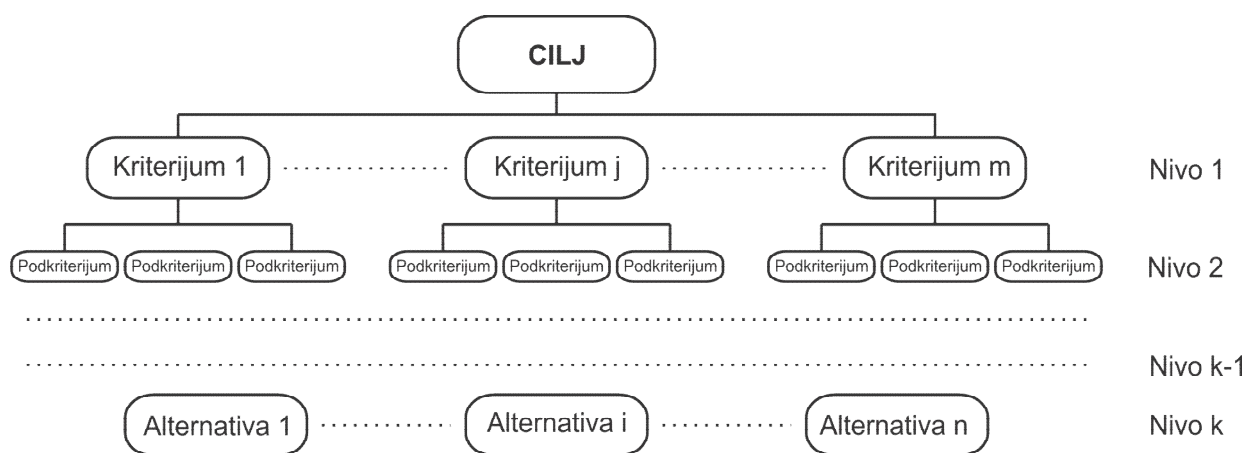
CILJ

Kriterijum 1 Kriterijum j Kriterijum m Nivo 1

Podkriterijum Podkriterijum Podkriterijum Podkriterijum Podkriterijum Podkriterijum Podkriterijum Podkriterijum Podkriterijum Nivo 2

Nivo k-1

Alternativa 1 Alternativa i Alternativa n Nivo k